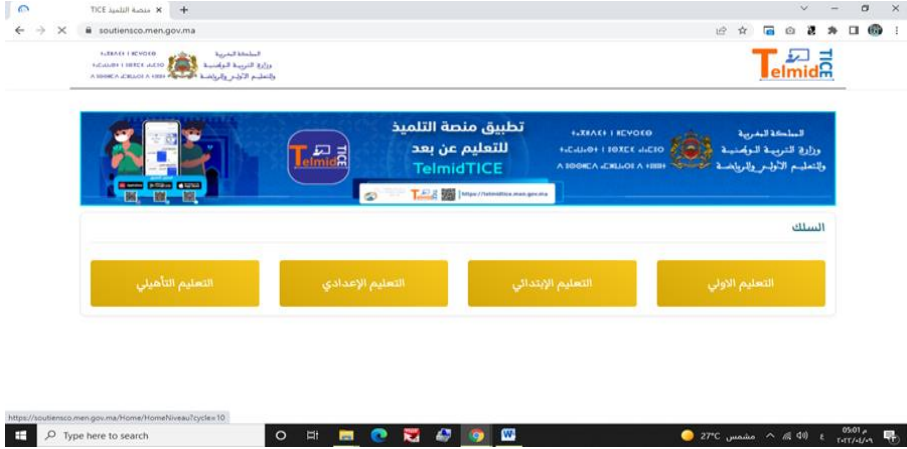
TICE منصة التلميذ

soutiensco.men.gov.ma

المملكة المغربية
وزارة التربية الوطنية
والتعليم الأولي والرياضة

Telmid TICE

تطبيق منصة التلميذ
للتعليم عن بعد
TelmidTICE

المملكة المغربية
وزارة التربية الوطنية
والتعليم الأولي والرياضة

https://telmidtice.men.gov.ma

السلك

التعليم الأولي

التعليم الإبتدائي

التعليم الإعدادي

التعليم التأهيلي

https://soutiensco.men.gov.ma/Home/HomeNiveau?cycle=10

Type here to search

27°C مشمس

05:01 م